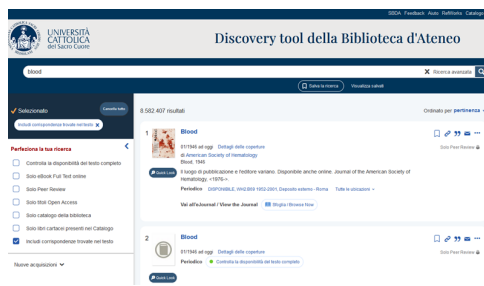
SBDA Feedback Aiuto RefWorks Catalogo

UNIVERSITÀ CATTOLICA del Sacro Cuore

Discovery tool della Biblioteca d'Ateneo

blood

Ricerca avanzata

Salva la ricerca Visualizza salvati

Selezionato Cancella tutto

Includi corrispondenze trovate nel testo

Perfeziona la tua ricerca

Controlla la disponibilità del testo completo

Solo eBook Full Text online

Solo Peer Review

Solo titoli Open Access

Solo catalogo della biblioteca

Solo libri cartacei presenti nel Catalogo

Includi corrispondenze trovate nel testo

Nuove acquisizioni

8.582.407 risultati

Ordinato per pertinenza

1

Blood

01/1946 ad oggi Dettagli delle coperture

di American Society of Hematology

Blood, 1946

Il luogo di pubblicazione e l'editore variano. Disponibile anche online: Journal of the American Society of Hematology. <1976->

Periodico DISPONIBILE, WHZ.B69 1952-2001, Deposito esterno - Roma Tutte le ubicazioni

Quick Look

Vai all'eJournal / View the Journal Sfoglia / Browse Now

Solo Peer Review

2

Blood

01/1946 ad oggi Dettagli delle coperture

Periodico Controlla la disponibilità del testo completo

Quick Look

Solo Peer Review